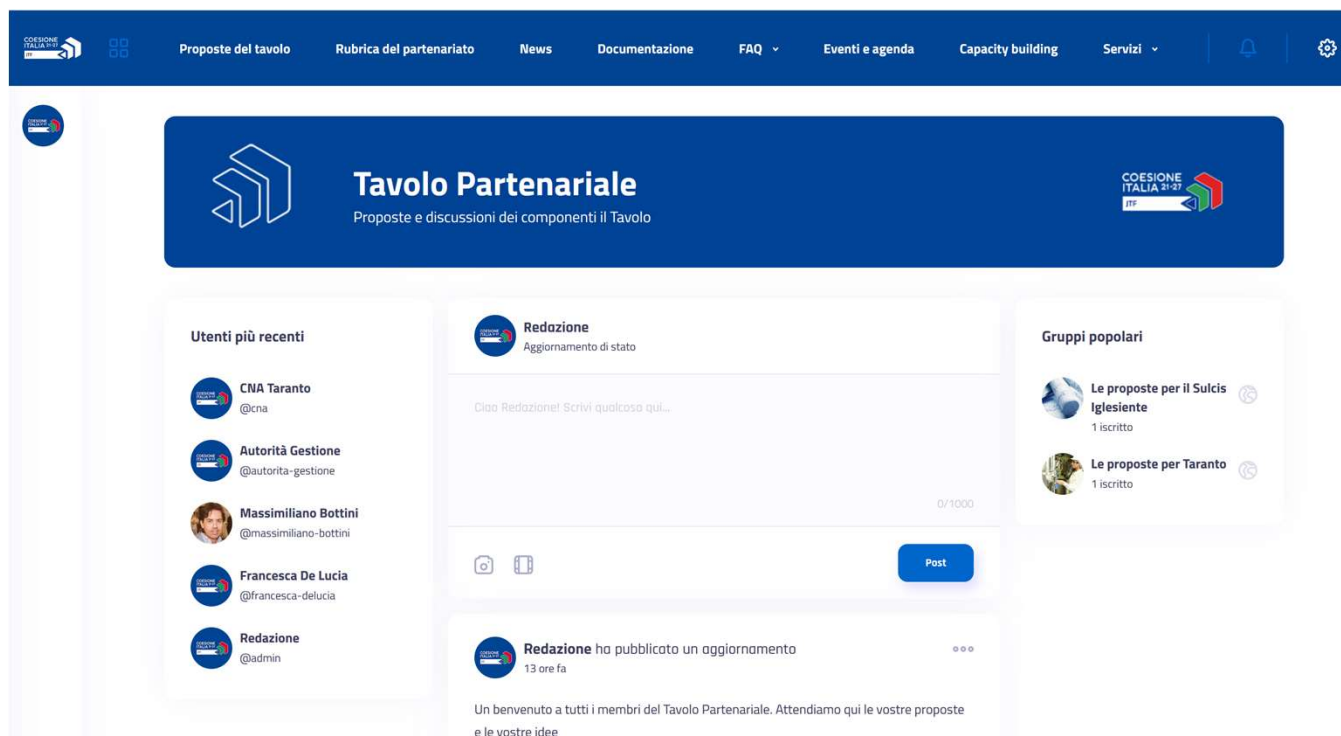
COESIONE ITALIA 21-27 JTF

Proposte del tavolo Rubrica del partenariato News Documentazione FAQ Eventi e agenda Capacity building Servizi

Tavolo Partenariale
Proposte e discussioni dei componenti il Tavolo

COESIONE ITALIA 21-27 JTF

Utenti più recenti

CNA Taranto
@cna

Autorità Gestione
@autorita-gestione

Massimiliano Bottini
@massimiliano-bottini

Francesca De Lucia
@francesca-delucia

Redazione
@admin

Redazione
Aggiornamento di stato

Ciao Redazione! Scrivi qualcosa qui...

0/1000

Post

Redazione ha pubblicato un aggiornamento
13 ore fa

Un benvenuto a tutti i membri del Tavolo Partenariale. Attendiamo qui le vostre proposte e le vostre idee

Gruppi popolari

Le proposte per il Sulcis Iglesiente
1 iscritto

Le proposte per Taranto
1 iscritto